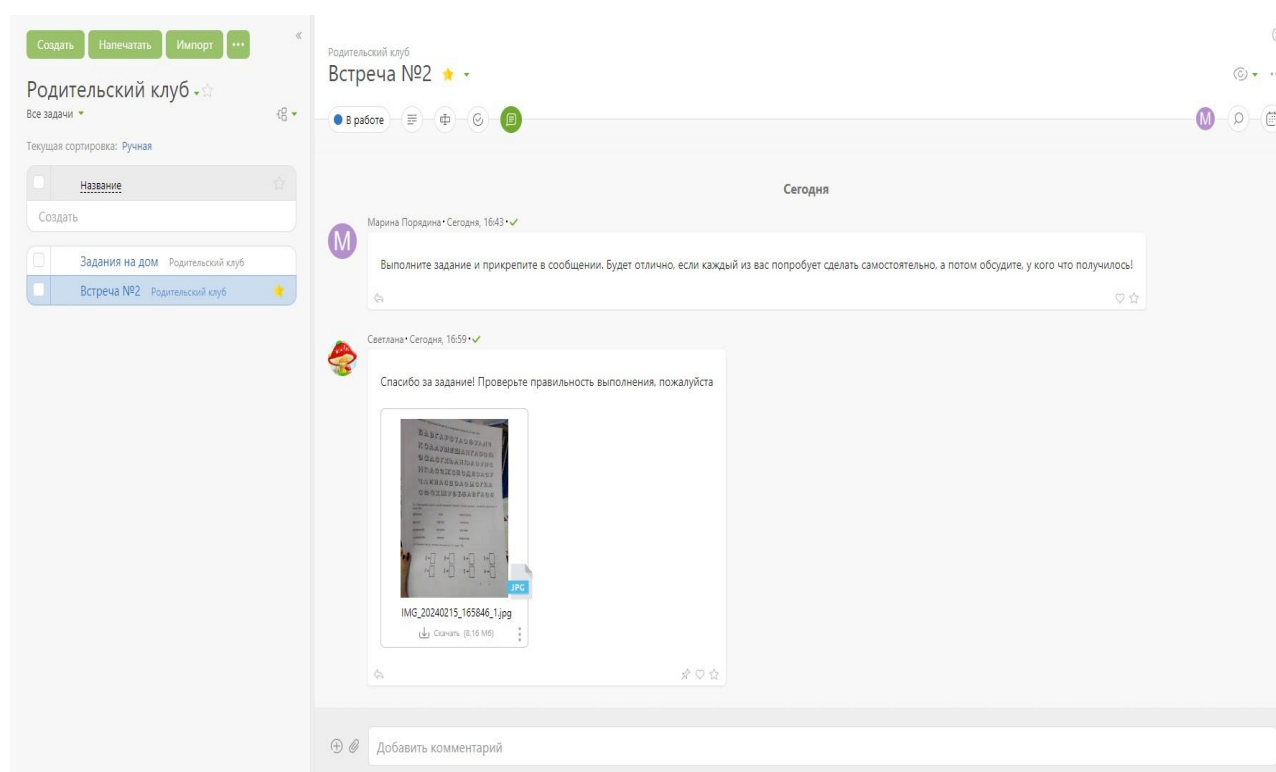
Создать Напечатать Импорт ···

Родительский клуб

Все задачи

Текущая сортировка: Ручная

Название

Создать

Задания на дом Родительский клуб

Встреча №2 Родительский клуб

Родительский клуб

Встреча №2

В работе

M

Сегодня

Марина Порядина • Сегодня, 16:43 •

Выполните задание и прикрепите в сообщении. Будет отлично, если каждый из вас попробует сделать самостоятельно, а потом обсудите, у кого что получилось!

Светлана • Сегодня, 16:59 •

Спасибо за задание! Проверьте правильность выполнения, пожалуйста

JPG

IMG_20240215_165846_1.jpg

Скачать (8.16 Мб)

Добавить комментарий